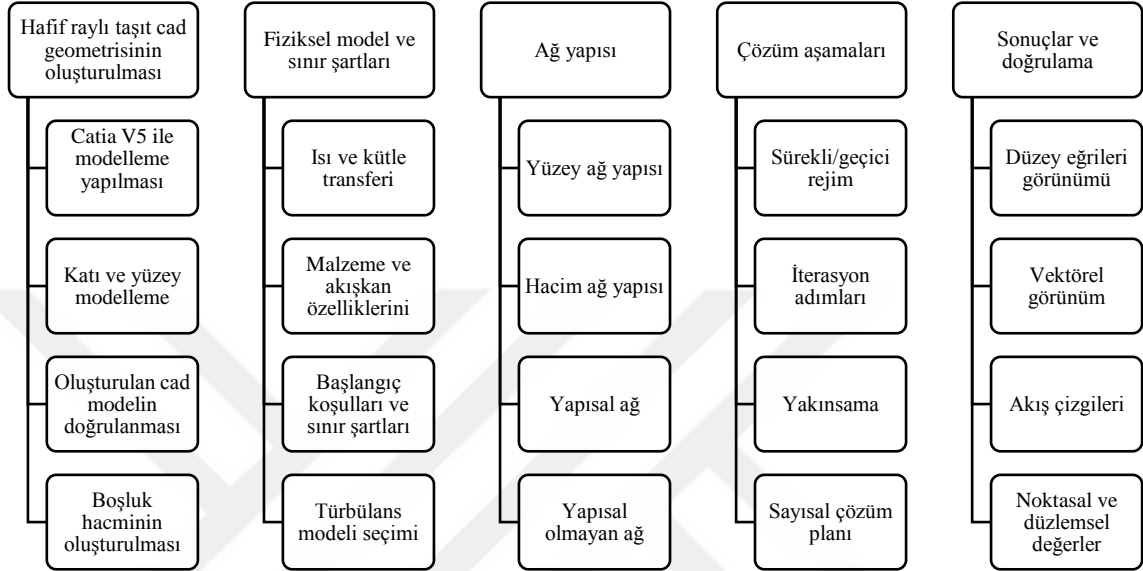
Hafif raylı taşıt cad geometrisinin oluşturulması

Catia V5 ile modelleme yapılması

Katı ve yüzey modelleme

Oluşturulan cad modelin doğrulanması

Boşluk hacminin oluşturulması

Fiziksel model ve sınır şartları

Isı ve kütle transferi

Malzeme ve akışkan özelliklerini

Başlangıç koşulları ve sınır şartları

Türbülans modeli seçimi

Ağ yapısı

Yüzey ağ yapısı

Hacim ağ yapısı

Yapısal ağ

Yapısal olmayan ağ

Çözüm aşamaları

Sürekli/geçici rejim

İterasyon adımları

Yakınsama

Sayısal çözüm planı

Sonuçlar ve doğrulama

Düzey eğrileri görünümü

Vektörel görünüm

Akış çizgileri

Noktasal ve düzlemsel değerler